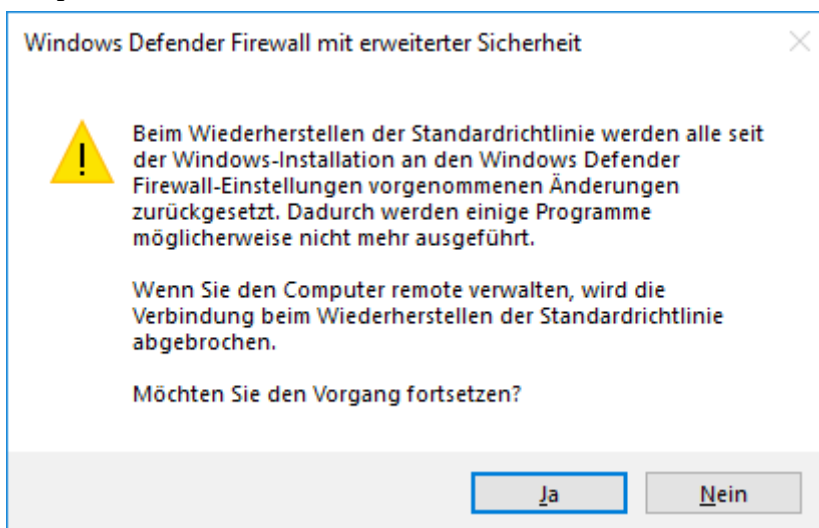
Windows Defender Firewall mit erweiterter Sicherheit

Beim Wiederherstellen der Standardrichtlinie werden alle seit der Windows-Installation an den Windows Defender Firewall-Einstellungen vorgenommenen Änderungen zurückgesetzt. Dadurch werden einige Programme möglicherweise nicht mehr ausgeführt.

Wenn Sie den Computer remote verwalten, wird die Verbindung beim Wiederherstellen der Standardrichtlinie abgebrochen.

Möchten Sie den Vorgang fortsetzen?

Ja

Nein